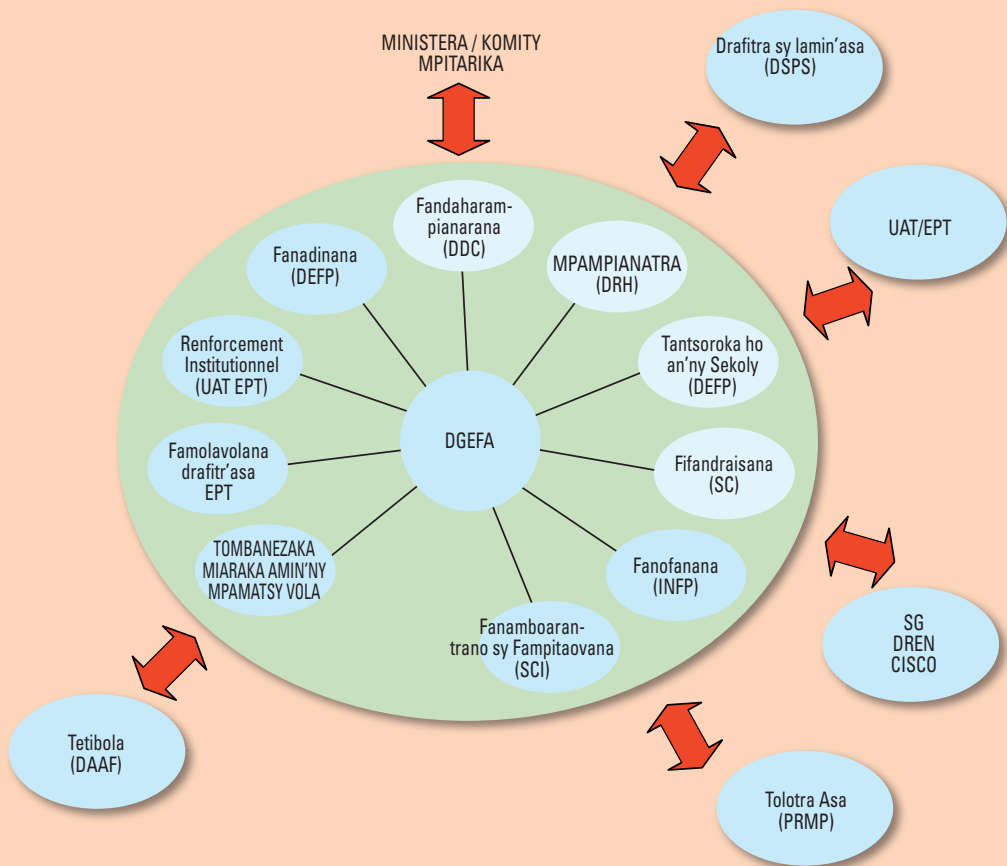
MINISTERA / KOMITY MPITARIKA

Drafitra sy lamin'asa (DSPS)

UAT/EPT

Fandaharampianarana (DDC)

Fanadinana (DEFP)

MPAMPIANATRA (DRH)

Renforcement Institutionnel (UAT EPT)

Tantsoroka ho an'ny Sekoly (DEFP)

DGEFA

Famolavolana drafitr'asa EPT

Fifandraisana (SC)

TOMBANEZAKA MIARAKA AMIN'NY MPAMATSY VOLA

Fanofanana (INFP)

Fanamboarantrano sy Fampitaovana (SCI)

SG DREN CISCO

Tetibola (DAAF)

Tolotra Asa (PRMP)